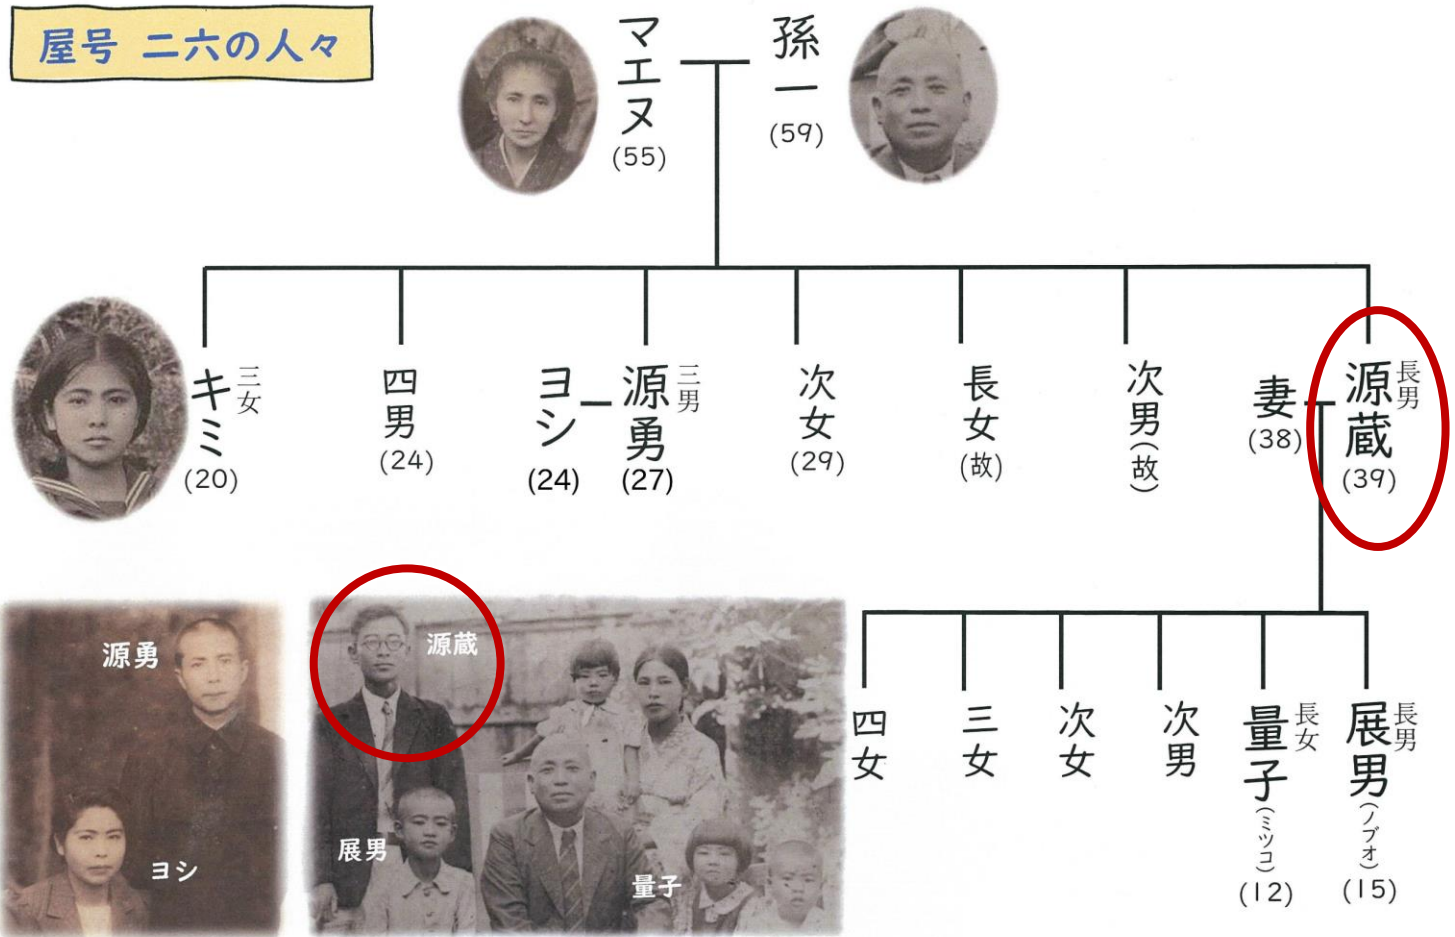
屋号 二六の人々

マエヌ (55)

孫一 (59)

三女 キミ (20)

四男 (24)

ヨシ (24)

三男 源勇 (27)

次女 (29)

長女 (故)

次男 (故)

妻 (38)

長男 源蔵 (39)

四女

三女

次女

次男

長女 量子 (ミツコ) (12)

長男 展男 (ノブオ) (15)

源勇

ヨシ

源蔵

展男

量子